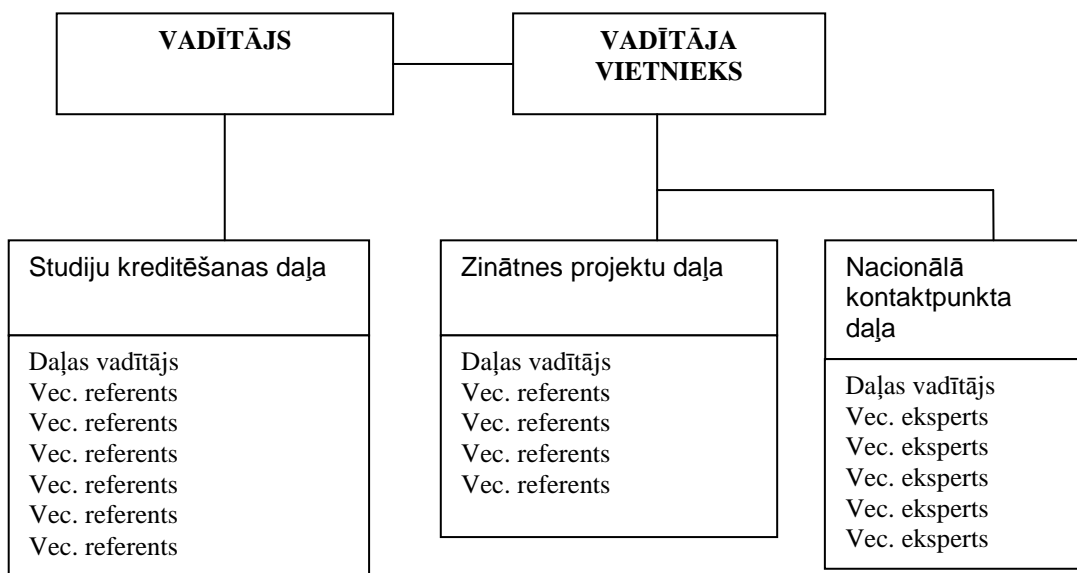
VADĪTĀJS

VADĪTĀJA VIETNIEKS

Studiju kreditēšanas daļa

Daļas vadītājs
Vec. referents
Vec. referents
Vec. referents
Vec. referents
Vec. referents
Vec. referents

Zinātnes projektu daļa

Daļas vadītājs
Vec. referents
Vec. referents
Vec. referents
Vec. referents

Nacionālā kontaktpunkta daļa

Daļas vadītājs
Vec. eksperts
Vec. eksperts
Vec. eksperts
Vec. eksperts
Vec. eksperts